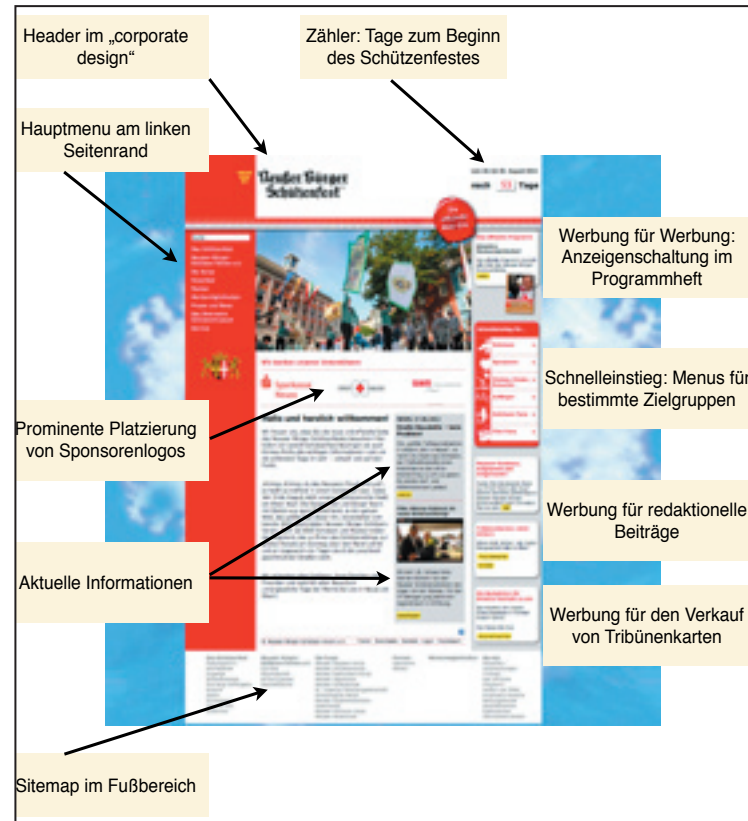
Header im „corporate design“

Zähler: Tage zum Beginn des Schützenfestes

Hauptmenu am linken Seitenrand

Neusser Bürger Schützenfest

noch 53 Tage

Werbung für Werbung: Anzeigenschaltung im Programmheft

Schnelleinstieg: Menus für bestimmte Zielgruppen

Prominente Platzierung von Sponsorenlogos

Herzlich willkommen!

Werbung für redaktionelle Beiträge

Aktuelle Informationen

Werbung für den Verkauf von Tribünenkarten

Sitemap im Fußbereich